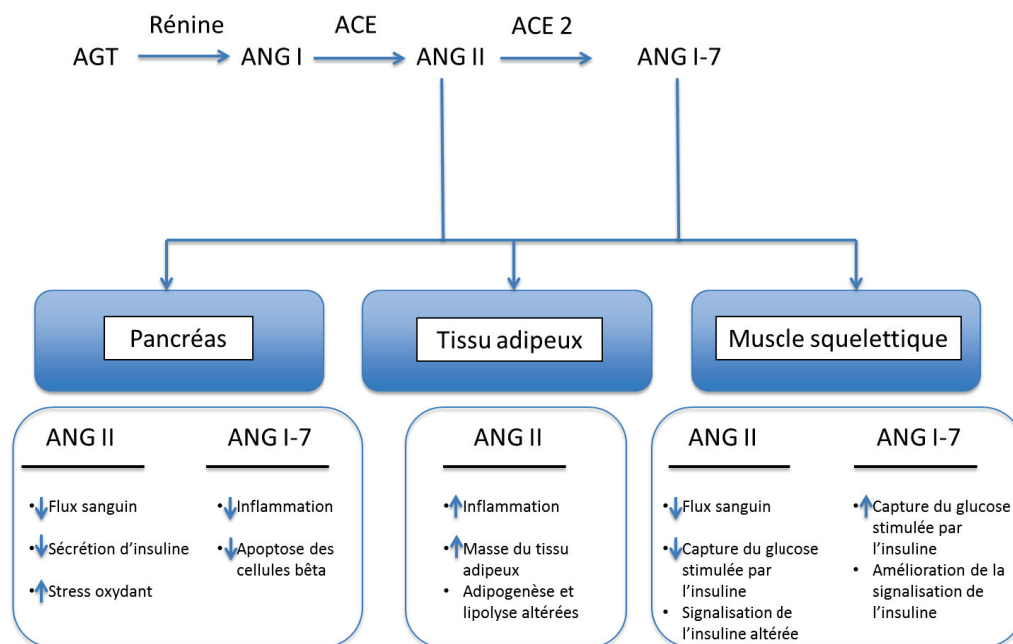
Rénine ACE ACE 2

AGT ANG I ANG II ANG I-7

Pancréas

Tissu adipeux

Muscle squelettique

ANG II

• Flux sanguin
• Sécrétion d'insuline
• Stress oxydant

ANG I-7

• Inflammation
• Apoptose des cellules bêta

ANG II

• Inflammation
• Masse du tissu adipeux
• Adipogenèse et lipolyse altérées

ANG II

• Flux sanguin
• Capture du glucose stimulée par l'insuline
• Signalisation de l'insuline altérée

ANG I-7

• Capture du glucose stimulée par l'insuline
• Amélioration de la signalisation de l'insuline